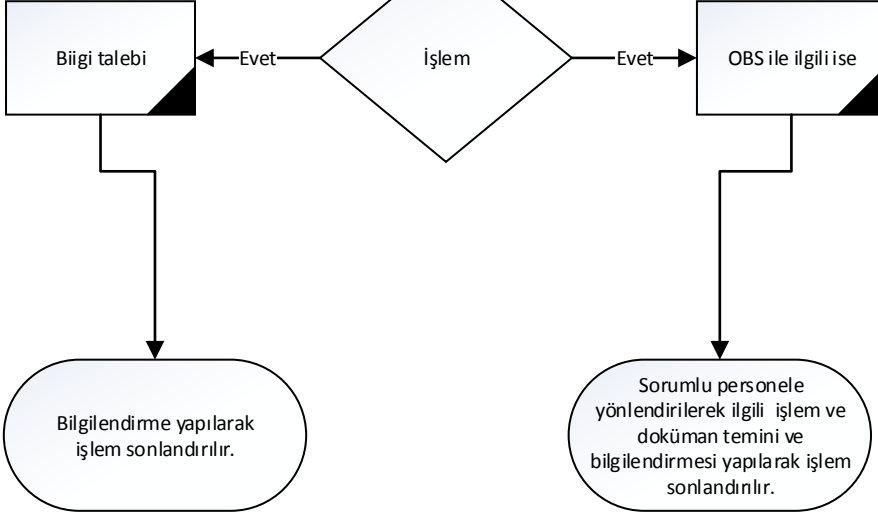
Biigi talebi

Evet

İşlem

Evet

OBS ile ilgili ise

Bilgilendirme yapılarak işlem sonlandırılır.

Sorumlu personele yönlendirilerek ilgili işlem ve doküman temini ve bilgilendirmesi yapılarak işlem sonlandırılır.